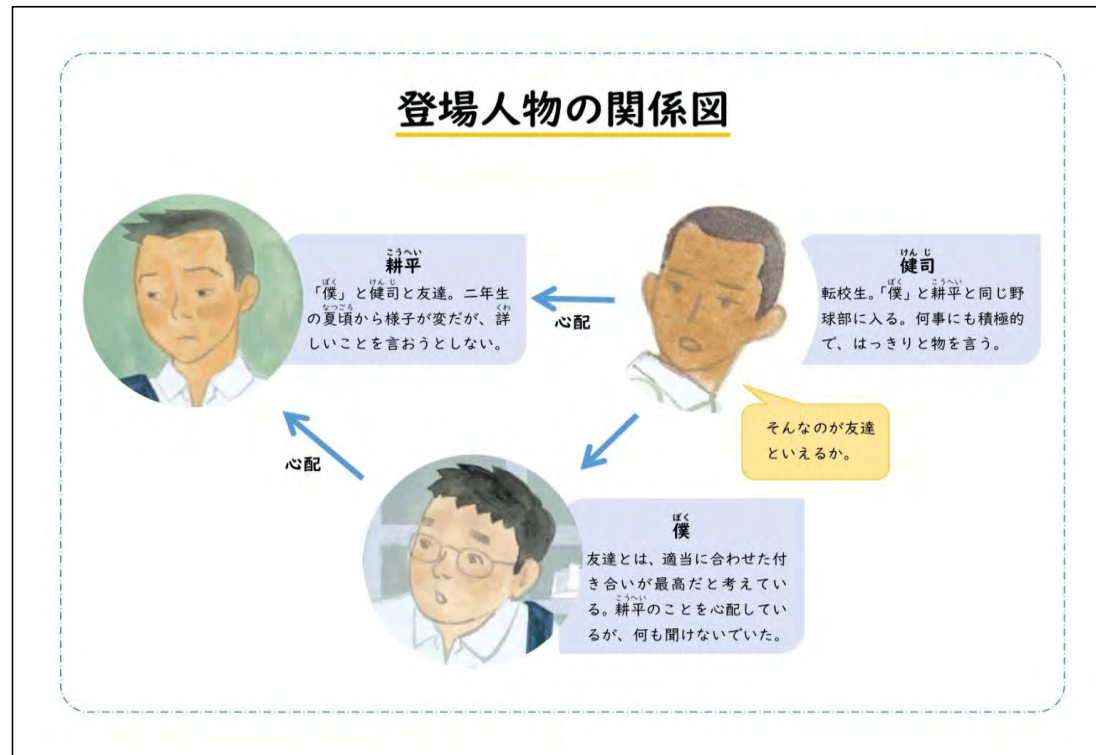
登場人物の関係図

耕平（こうへい）
「僕（ぼく）」と健司（けんじ）と友達。二年生の夏頃（なつごろ）から様子が変だが、詳（くわ）しいことを言おうとしない。

心配

健司（けんじ）
転校生。「僕（ぼく）」と耕平（こうへい）と同じ野球部に入る。何事にも積極的で、はっきりと物を言う。

そんなのが友達といえるか。

心配

僕（ぼく）
友達とは、適当に合わせた付き合いが最高だと考えている。耕平（こうへい）のことを心配しているが、何も聞けないでいた。